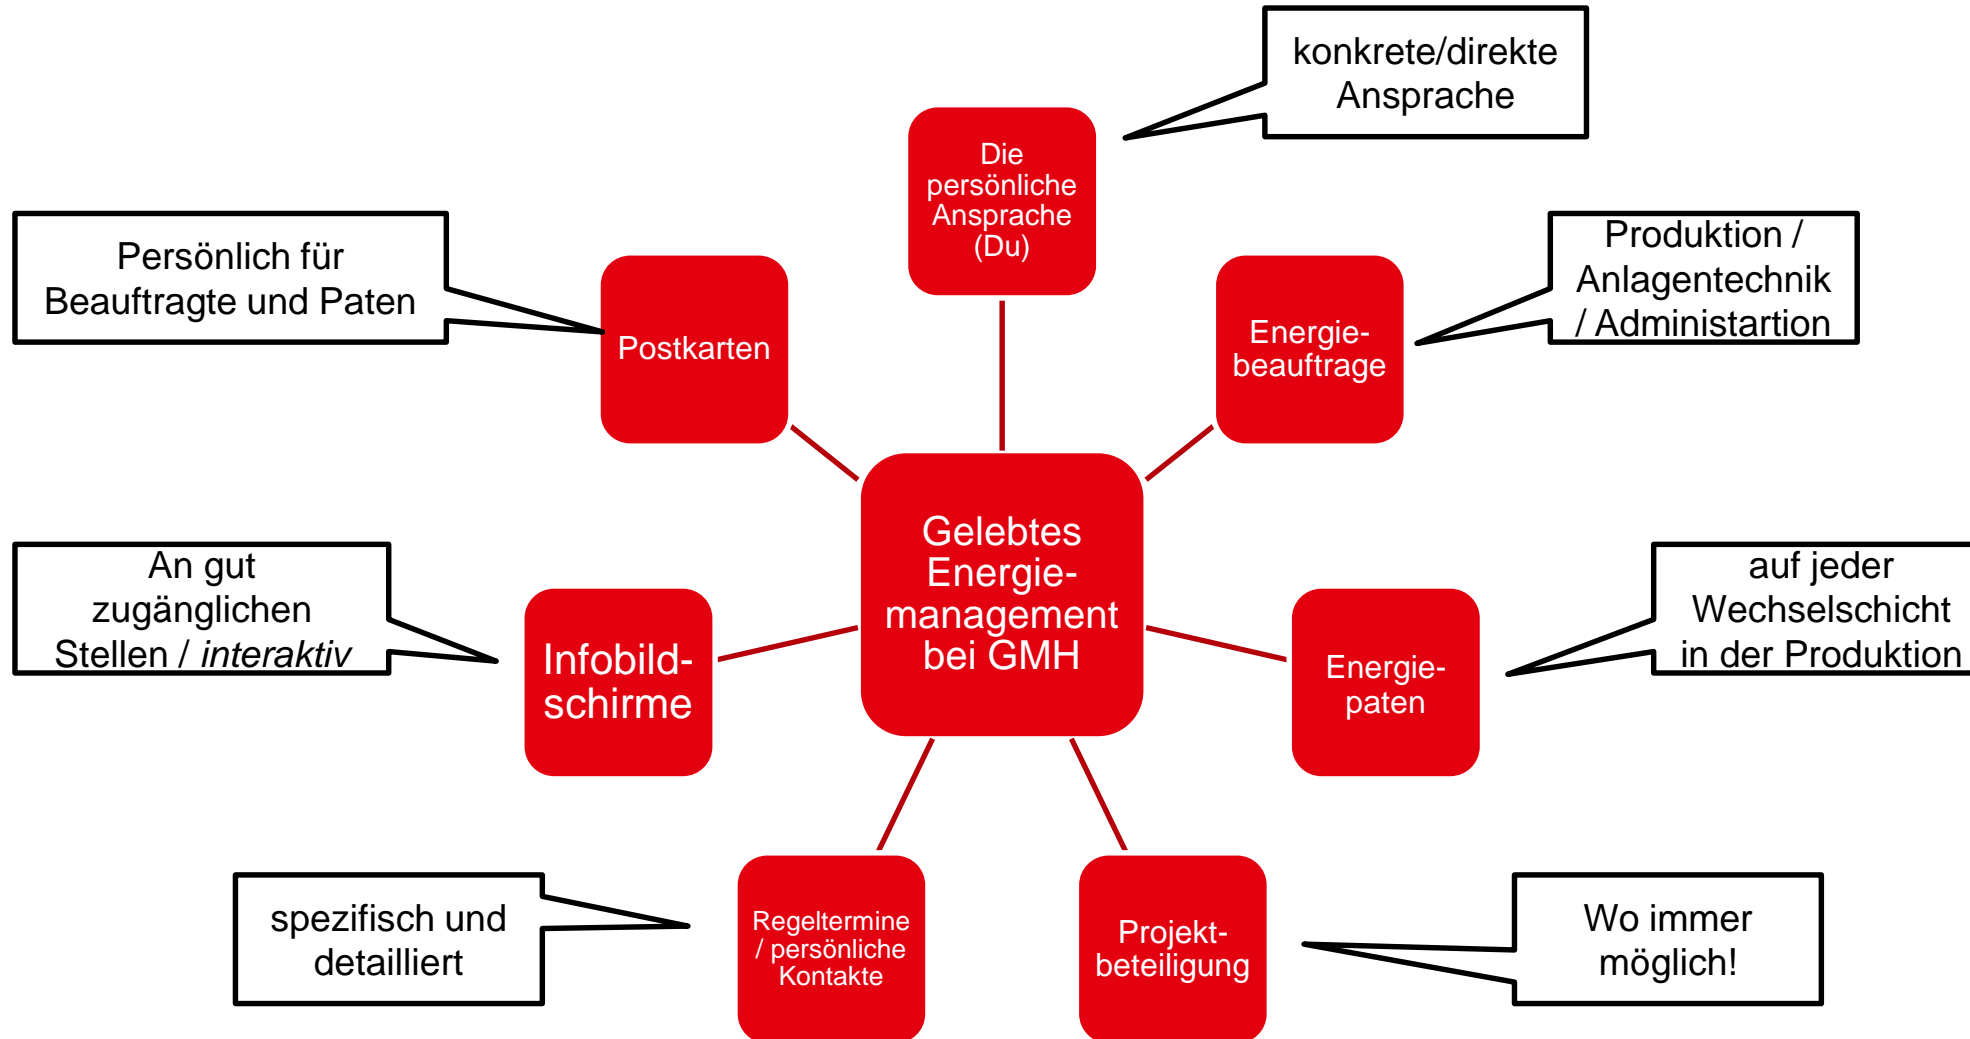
konkrete/direkte Ansprache

Die persönliche Ansprache (Du)

Persönlich für Beauftragte und Paten

Postkarten

Energie-beauftrage

Produktion / Anlagentechnik / Administartion

Gelebtes Energie-management bei GMH

An gut zugänglichen Stellen / *interaktiv*

Infobild-schirme

Energie-paten

auf jeder Wechselschicht in der Produktion

spezifisch und detailliert

Regeltermine / persönliche Kontakte

Projekt-beteiligung

Wo immer möglich!